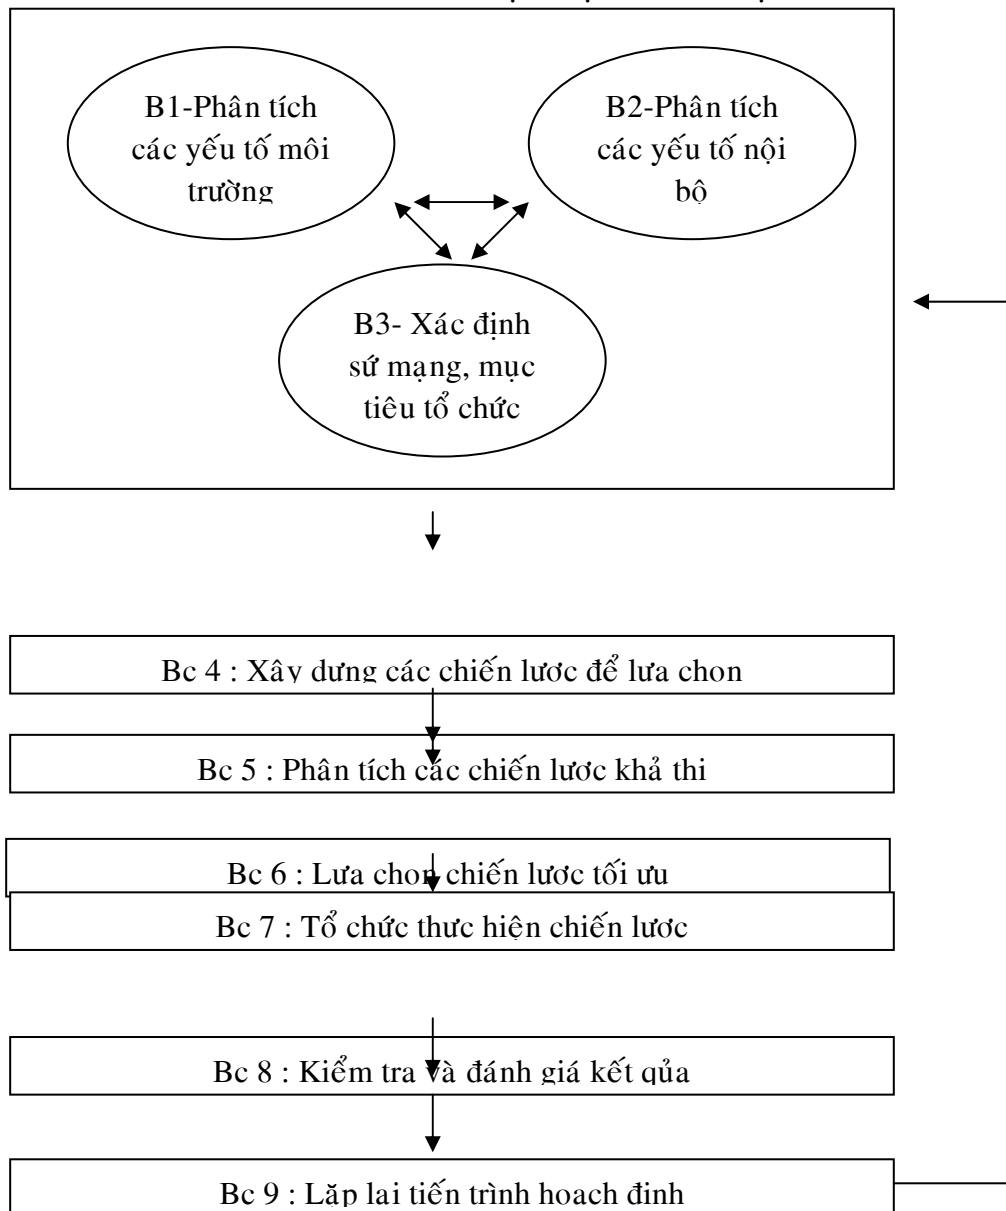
B1-Phân tích các yếu tố môi trường

B2-Phân tích các yếu tố nội bộ

B3- Xác định sứ mạng, mục tiêu tổ chức

Bc 4 : Xây dựng các chiến lược để lựa chọn

Bc 5 : Phân tích các chiến lược khả thi

Bc 6 : Lựa chọn chiến lược tối ưu

Bc 7 : Tổ chức thực hiện chiến lược

Bc 8 : Kiểm tra và đánh giá kết qủa

Bc 9 : Lặp lại tiến trình hoạch định